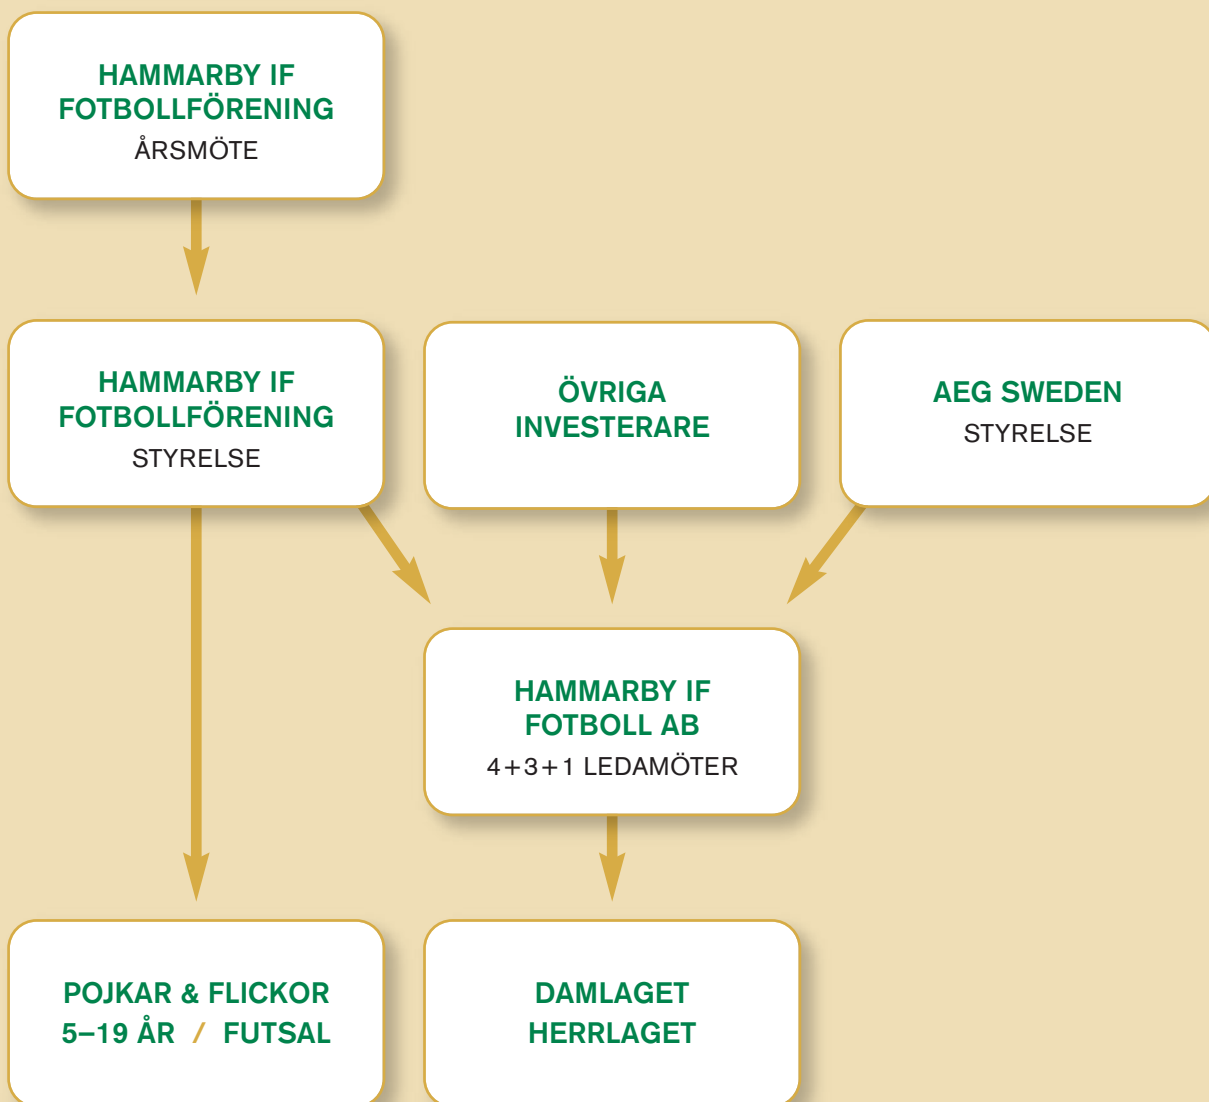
HAMMARBY IF
FOTBOLLFÖRENING
ÅRSMÖTE

HAMMARBY IF
FOTBOLLFÖRENING
STYRELSE

ÖVRIGA
INVESTERARE

AEG SWEDEN
STYRELSE

HAMMARBY IF
FOTBOLL AB
4+3+1 LEDAMÖTER

POJKAR & FLICKOR
5–19 ÅR / FUTSAL

DAMLAGET
HERRLAGET